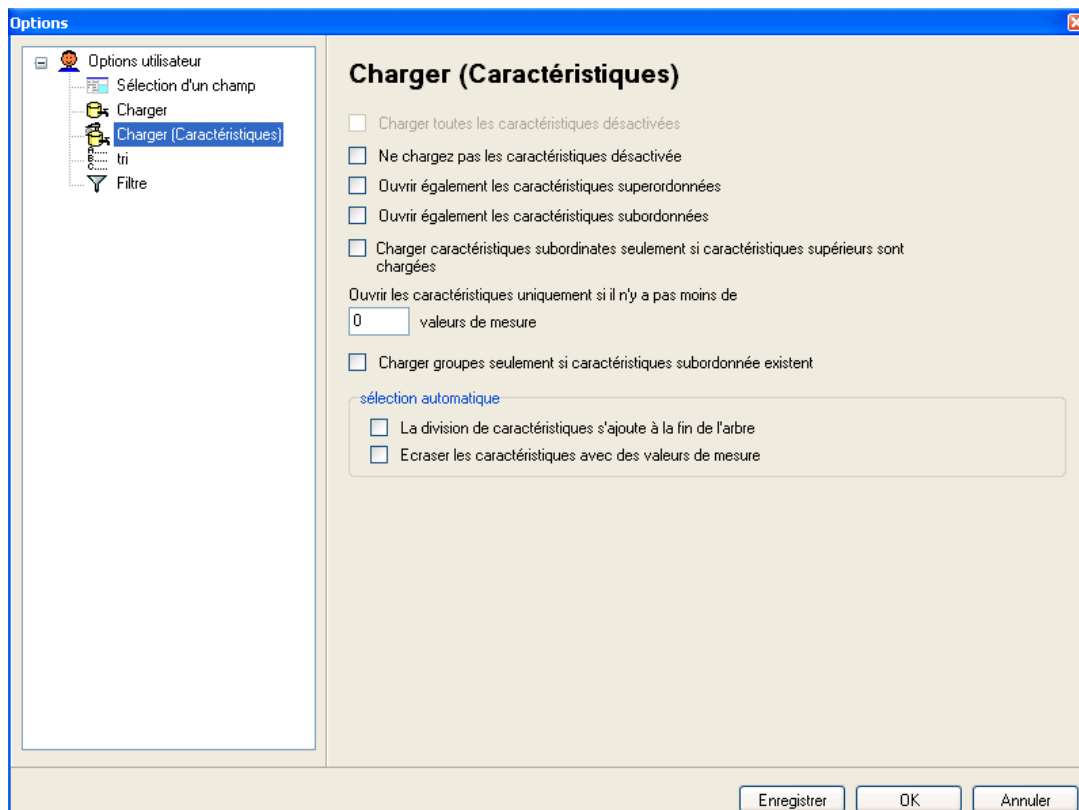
Options

Options utilisateur
Sélection d'un champ
Charger
Charger (Caractéristiques)
tri
Filtre

Charger (Caractéristiques)

Charger toutes les caractéristiques désactivées

Ne chargez pas les caractéristiques désactivée

Ouvrir également les caractéristiques superordonnées

Ouvrir également les caractéristiques subordonnées

Charger caractéristiques subordinates seulement si caractéristiques supérieurs sont chargées

Ouvrir les caractéristiques uniquement si il n'y a pas moins de
0 valeurs de mesure

Charger groupes seulement si caractéristiques subordonnée existent

sélection automatique
La division de caractéristiques s'ajoute à la fin de l'arbre
Ecraser les caractéristiques avec des valeurs de mesure

Enregistrer OK Annuler